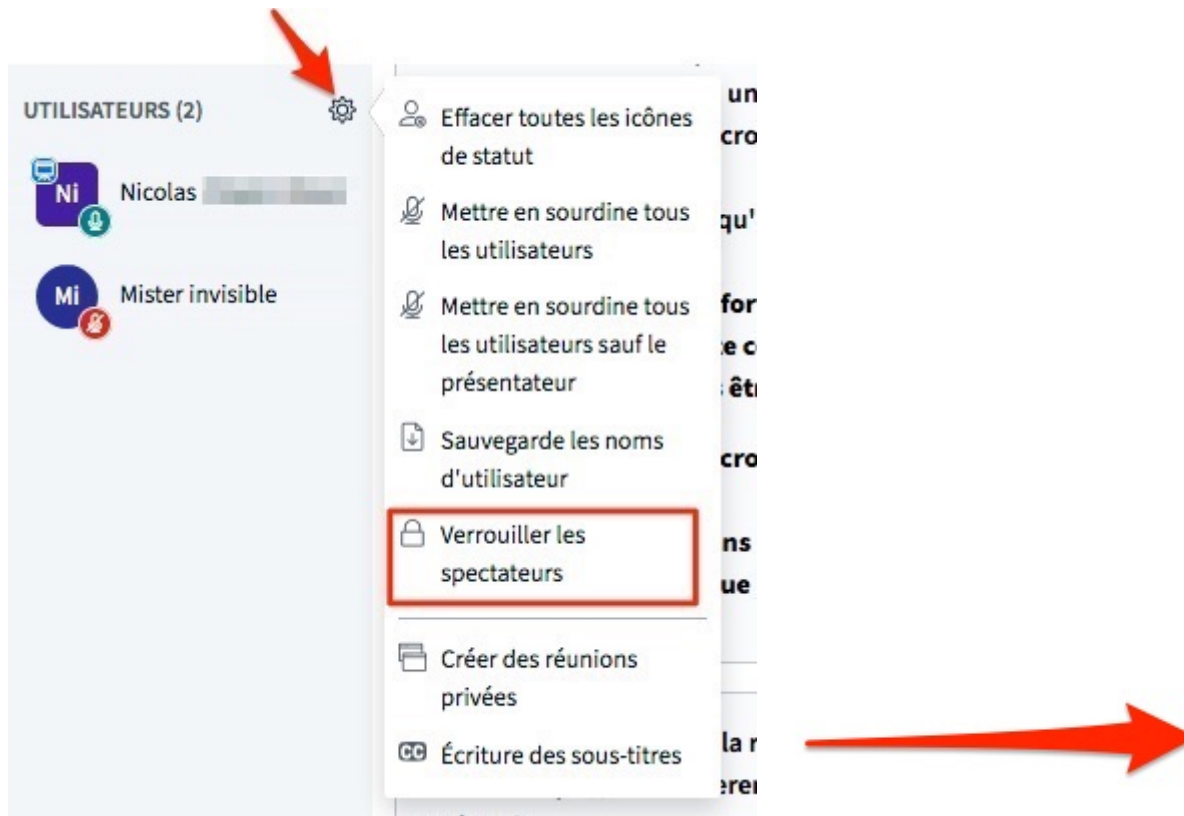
UTILISATEURS (2)

Ni Nicolas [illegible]

Mi Mister invisible

Effacer toutes les icônes de statut

Mettre en sourdine tous les utilisateurs

Mettre en sourdine tous les utilisateurs sauf le présentateur

Sauvegarde les noms d'utilisateur

Verrouiller les spectateurs

Créer des réunions privées

CC Écriture des sous-titres

un
cro
qu'
for
e c
êtr
cro
ns
ue
la r
erer